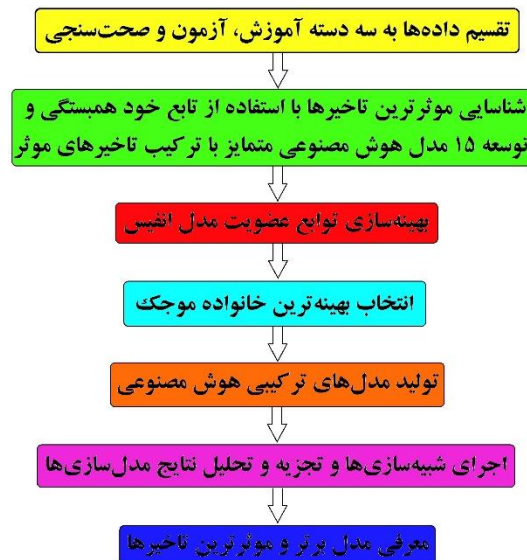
تقسیم داده‌ها به سه دسته آموزش، آزمون و صحت‌سنجی

شناسایی موثرترین تاخیرها با استفاده از تابع خود همبستگی و توسعه ۱۵ مدل هوش مصنوعی متمایز با ترکیب تاخیرهای موثر

بهینه‌سازی توابع عضویت مدل انفیس

انتخاب بهینه‌ترین خانواده موجک

تولید مدل‌های ترکیبی هوش مصنوعی

اجرای شبیه‌سازی‌ها و تجزیه و تحلیل نتایج مدل‌سازی‌ها

معرفی مدل برتر و موثرترین تاخیرها